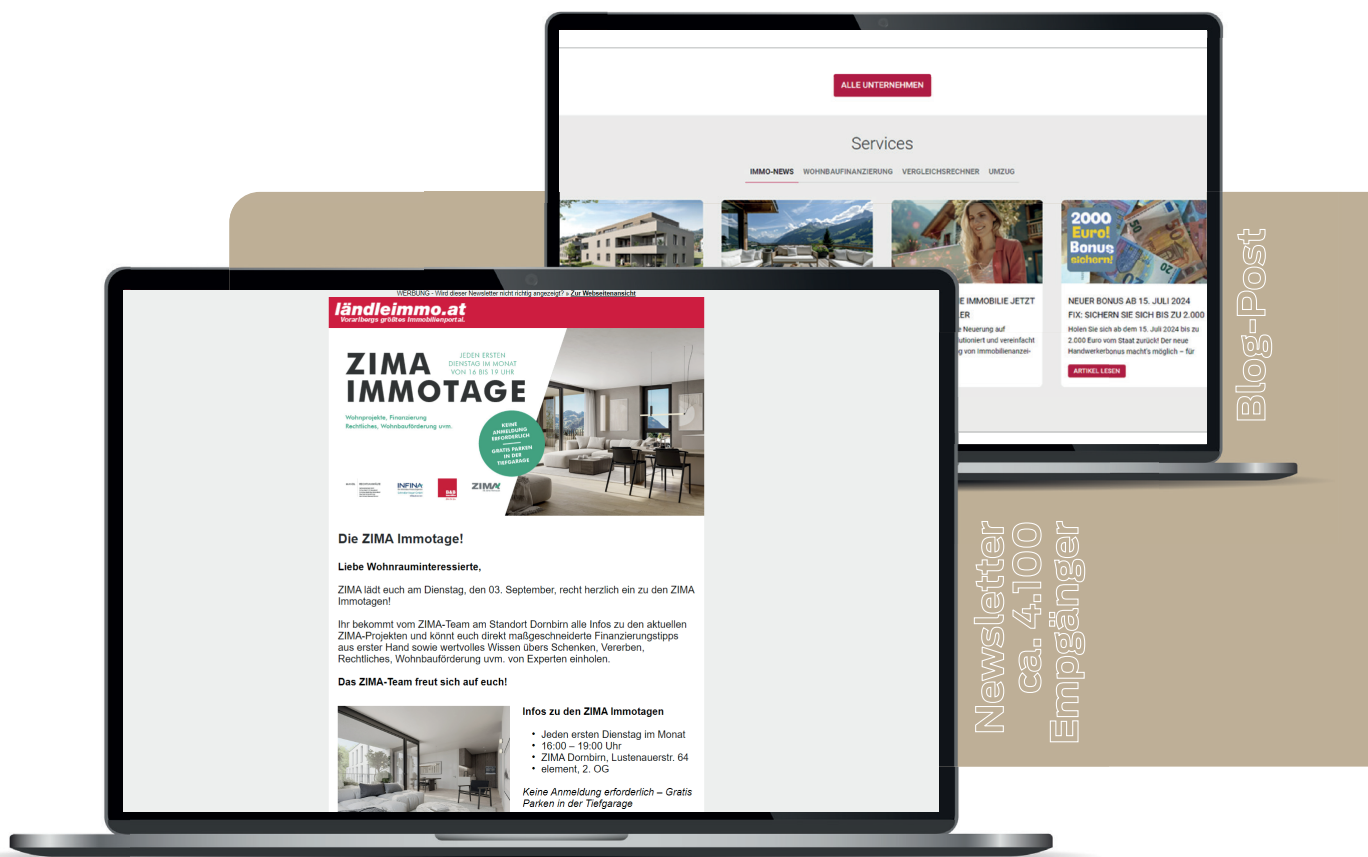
ALLE UNTERNEHMEN

Services

IMMO-NEWS WOHNBAUFINANZIERUNG VERGLEICHSRECHNER UMZUG

E IMMOBILIE JETZT
ER
e Neuerung auf
utioniert und vereinfacht
g von Immobilienanzei-

2000 Euro! Bonus sichern!

NEUER BONUS AB 15. JULI 2024 FIX: SICHERN SIE SICH BIS ZU 2.000
Holen Sie sich ab dem 15. Juli 2024 bis zu 2.000 Euro vom Staat zurück! Der neue Handwerkerbonus macht's möglich – für

ARTIKEL LESEN

Blog-Post

WERBUNG - Wird dieser Newsletter nicht richtig angezeigt? » Zur Webseitenansicht

ländleimmo.at
Vorarlbergs größtes Immobilienportal.

ZIMA IMMOTAGE
JEDEN ERSTEN DIENSTAG IM MONAT VON 16 BIS 19 UHR
Wohnprojekte, Finanzierung Rechtliches, Wohnbauförderung uvm.
KEINE ANMELDUNG ERFORDERLICH
GRATIS PARKEN IN DER TIEFGARAGE
INFINA ZIMA

Die ZIMA Immotage!

Liebe Wohnrauminteressierte,

ZIMA lädt euch am Dienstag, den 03. September, recht herzlich ein zu den ZIMA Immotagen!

Ihr bekommt vom ZIMA-Team am Standort Dornbirn alle Infos zu den aktuellen ZIMA-Projekten und könnt euch direkt maßgeschneiderte Finanzierungstipps aus erster Hand sowie wertvolles Wissen übers Schenken, Vererben, Rechtliches, Wohnbauförderung uvm. von Experten einholen.

Das ZIMA-Team freut sich auf euch!

Infos zu den ZIMA Immotagen

• Jeden ersten Dienstag im Monat
• 16:00 – 19:00 Uhr
• ZIMA Dornbirn, Lustenauerstr. 64
• element, 2. OG

Keine Anmeldung erforderlich – Gratis Parken in der Tiefgarage

Newsletter ca. 4.100 Empgänger